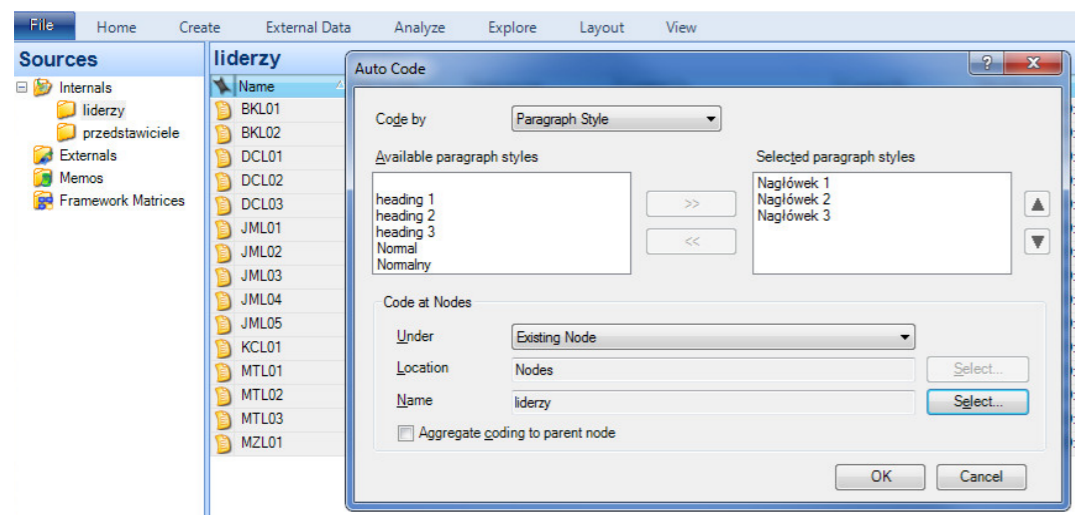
File Home Create External Data Analyze Explore Layout View

Sources
Internals
liderzy
przedstawiciele
Externals
Memos
Framework Matrices

liderzy
Name
BKL01
BKL02
DCL01
DCL02
DCL03
JML01
JML02
JML03
JML04
JML05
KCL01
MTL01
MTL02
MTL03
MZL01

Auto Code
?
X
Code by
Paragraph Style
Available paragraph styles
heading 1
heading 2
heading 3
Normal
Normalny
>>
<<
Selected paragraph styles
Nagłówek 1
Nagłówek 2
Nagłówek 3
Code at Nodes
Under
Existing Node
Location
Nodes
Select...
Name
liderzy
Select...
Aggregate coding to parent node
OK
Cancel